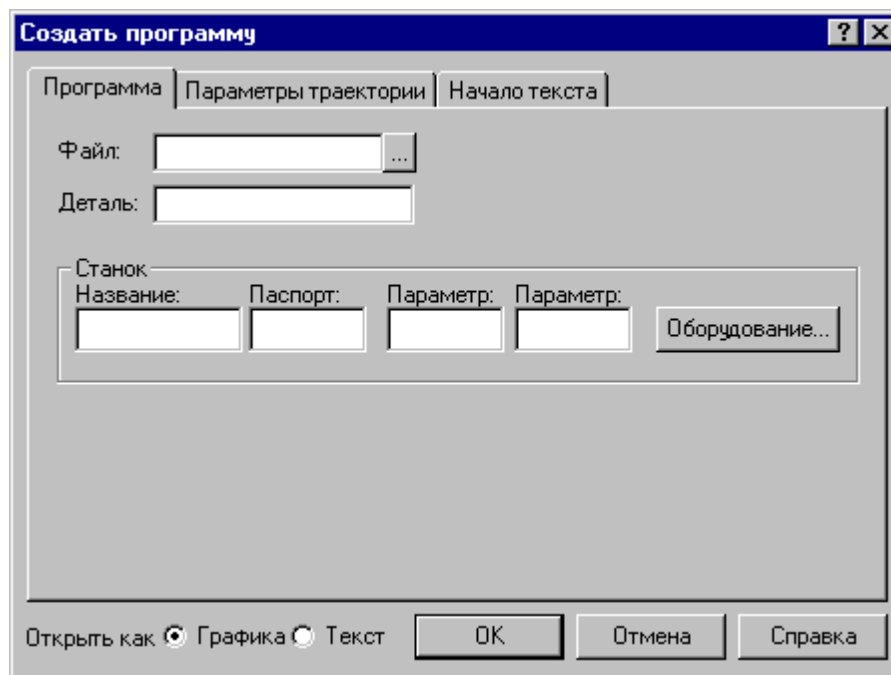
Создать программу

?

Программа | Параметры траектории | Начало текста

Файл: ...

Деталь:

Станок

Название: Паспорт: Параметр: Параметр:

Оборудование...

Открыть как Графика Текст

OK

Отмена

Справка